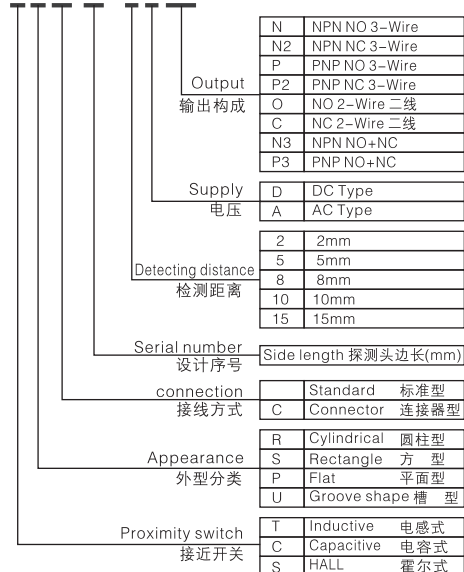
Output
输出构成

| N | NPN NO 3-Wire |
|---|---|
| N2 | NPN NC 3-Wire |
| P | PNP NO 3-Wire |
| P2 | PNP NC 3-Wire |
| O | NO 2-Wire 二线 |
| C | NC 2-Wire 二线 |
| N3 | NPN NO+NC |
| P3 | PNP NO+NC |

Supply
电压

| D | DC Type |
|---|---|
| A | AC Type |

Detecting distance
检测距离

| 2 | 2mm |
|---|---|
| 5 | 5mm |
| 8 | 8mm |
| 10 | 10mm |
| 15 | 15mm |

Serial number
设计序号

Side length 探测头边长(mm)

connection
接线方式

| | Standard 标准型 |
|---|---|
| C | Connector 连接器型 |

Appearance
外型分类

| R | Cylindrical 圆柱型 |
|---|---|
| S | Rectangle 方 型 |
| P | Flat 平面型 |
| U | Groove shape 槽 型 |

Proximity switch
接近开关

| T | Inductive 电感式 |
|---|---|
| C | Capacitive 电容式 |
| S | HALL 霍尔式 |